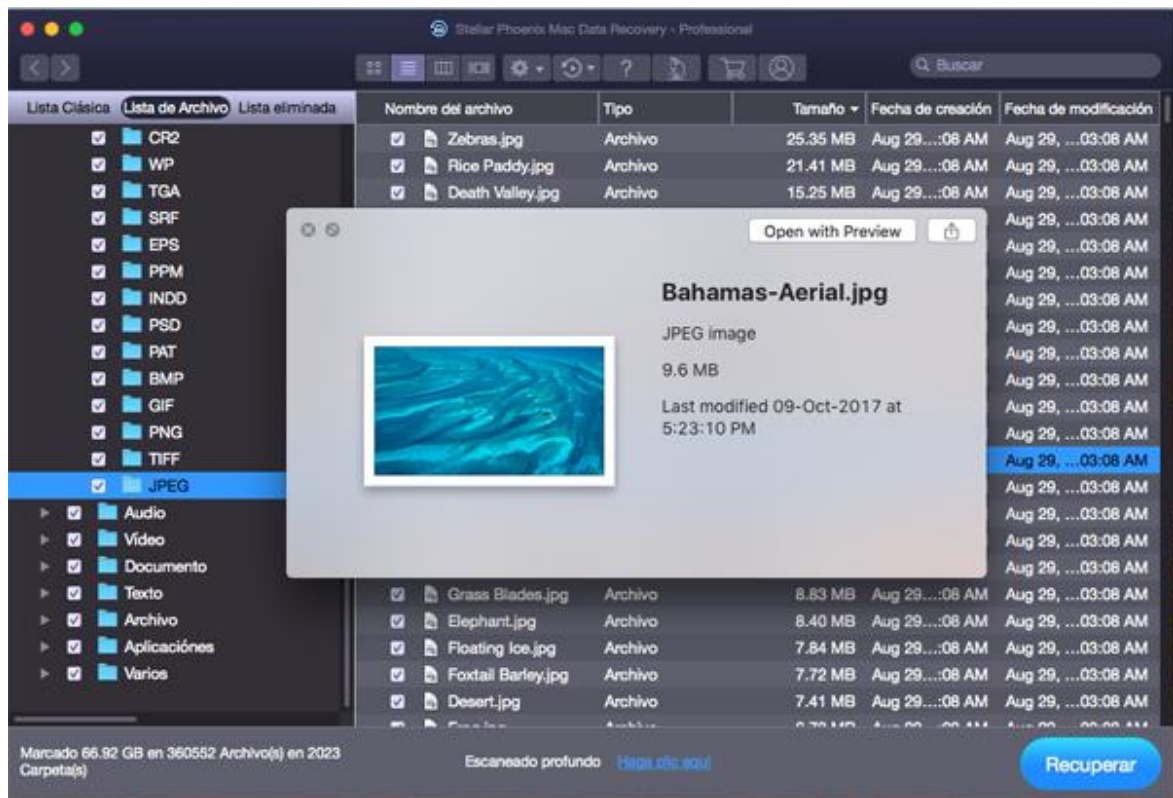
Stellar Phoenix Mac Data Recovery - Professional

Buscar

Lista Clásica Lista de Archivo Lista eliminada

CR2
WP
TGA
SRF
EPS
PPM
INDD
PSD
PAT
BMP
GIF
PNG
TIFF
JPEG
Audio
Video
Documento
Texto
Archivo
Aplicaciónes
Varios

| Nombre del archivo | Tipo | Tamaño | Fecha de creación | Fecha de modificación |
|---|---|---|---|---|
| Zebras.jpg | Archivo | 25.35 MB | Aug 29...:08 AM | Aug 29, ...03:08 AM |
| Rice Paddy.jpg | Archivo | 21.41 MB | Aug 29...:08 AM | Aug 29, ...03:08 AM |
| Death Valley.jpg | Archivo | 15.25 MB | Aug 29...:08 AM | Aug 29, ...03:08 AM |
| | | | | Aug 29, ...03:08 AM |
| | | | | Aug 29, ...03:08 AM |
| | | | | Aug 29, ...03:08 AM |
| | | | | Aug 29, ...03:08 AM |
| | | | | Aug 29, ...03:08 AM |
| | | | | Aug 29, ...03:08 AM |
| | | | | Aug 29, ...03:08 AM |
| | | | | Aug 29, ...03:08 AM |
| | | | | Aug 29, ...03:08 AM |
| | | | | Aug 29, ...03:08 AM |
| | | | | Aug 29, ...03:08 AM |
| | | | | Aug 29, ...03:08 AM |
| | | | | Aug 29, ...03:08 AM |
| Grass Blades.jpg | Archivo | 8.83 MB | Aug 29...:08 AM | Aug 29, ...03:08 AM |
| Elephant.jpg | Archivo | 8.40 MB | Aug 29...:08 AM | Aug 29, ...03:08 AM |
| Floating Ice.jpg | Archivo | 7.84 MB | Aug 29...:08 AM | Aug 29, ...03:08 AM |
| Foxtail Barley.jpg | Archivo | 7.72 MB | Aug 29...:08 AM | Aug 29, ...03:08 AM |
| Desert.jpg | Archivo | 7.41 MB | Aug 29...:08 AM | Aug 29, ...03:08 AM |
| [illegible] | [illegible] | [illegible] | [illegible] | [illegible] |

Open with Preview

Bahamas-Aerial.jpg

JPEG image

9.6 MB

Last modified 09-Oct-2017 at 5:23:10 PM

Marcado 66.92 GB en 360552 Archivo(s) en 2023 Carpeta(s)

Escaneado profundo Haga clic aquí

Recuperar